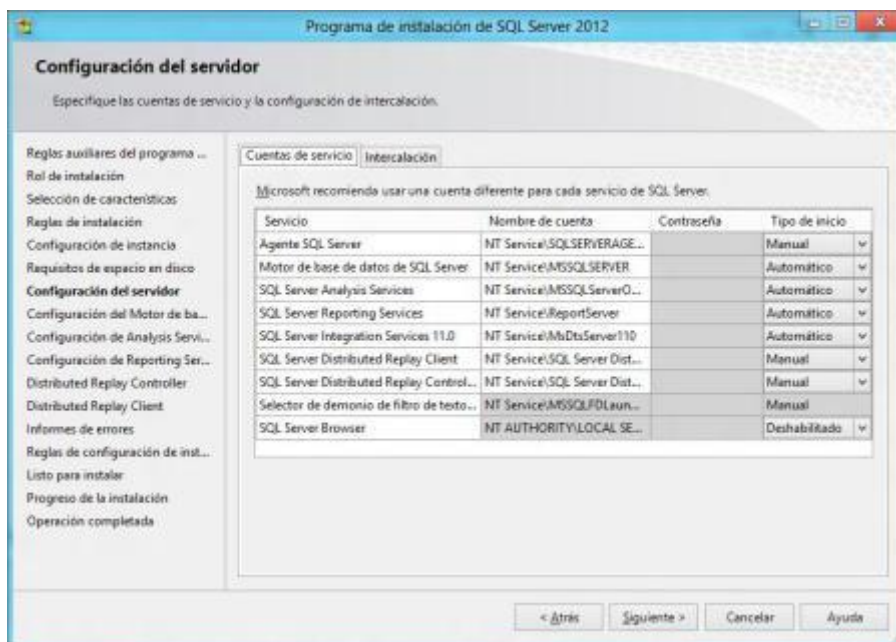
Programa de instalación de SQL Server 2012

Configuración del servidor

Especifique las cuentas de servicio y la configuración de intercalación.

Reglas auxiliares del programa ...
Rol de instalación
Selección de características
Reglas de instalación
Configuración de instancia
Requisitos de espacio en disco
Configuración del servidor
Configuración del Motor de ba...
Configuración de Analysis Servi...
Configuración de Reporting Ser...
Distributed Replay Controller
Distributed Replay Client
Informes de errores
Reglas de configuración de inst...
Listo para instalar
Progreso de la instalación
Operación completada

Cuentas de servicio | Intercalación

Microsoft recomienda usar una cuenta diferente para cada servicio de SQL Server.

| Servicio | Nombre de cuenta | Contraseña | Tipo de inicio |
|---|---|---|---|
| Agente SQL Server | NT Service\SQLSERVERAGE... | | Manual |
| Motor de base de datos de SQL Server | NT Service\MSSQLSERVER | | Automático |
| SQL Server Analysis Services | NT Service\MSSQLServerO... | | Automático |
| SQL Server Reporting Services | NT Service\ReportServer | | Automático |
| SQL Server Integration Services 11.0 | NT Service\MsDtsServer110 | | Automático |
| SQL Server Distributed Replay Client | NT Service\SQL Server Dist... | | Manual |
| SQL Server Distributed Replay Control... | NT Service\SQL Server Dist... | | Manual |
| Selector de demonio de filtro de texto... | NT Service\MSSQLFDLaun... | | Manual |
| SQL Server Browser | NT AUTHORITY\LOCAL SE... | | Deshabilitado |

< Atrás | Siguiente > | Cancelar | Ayuda